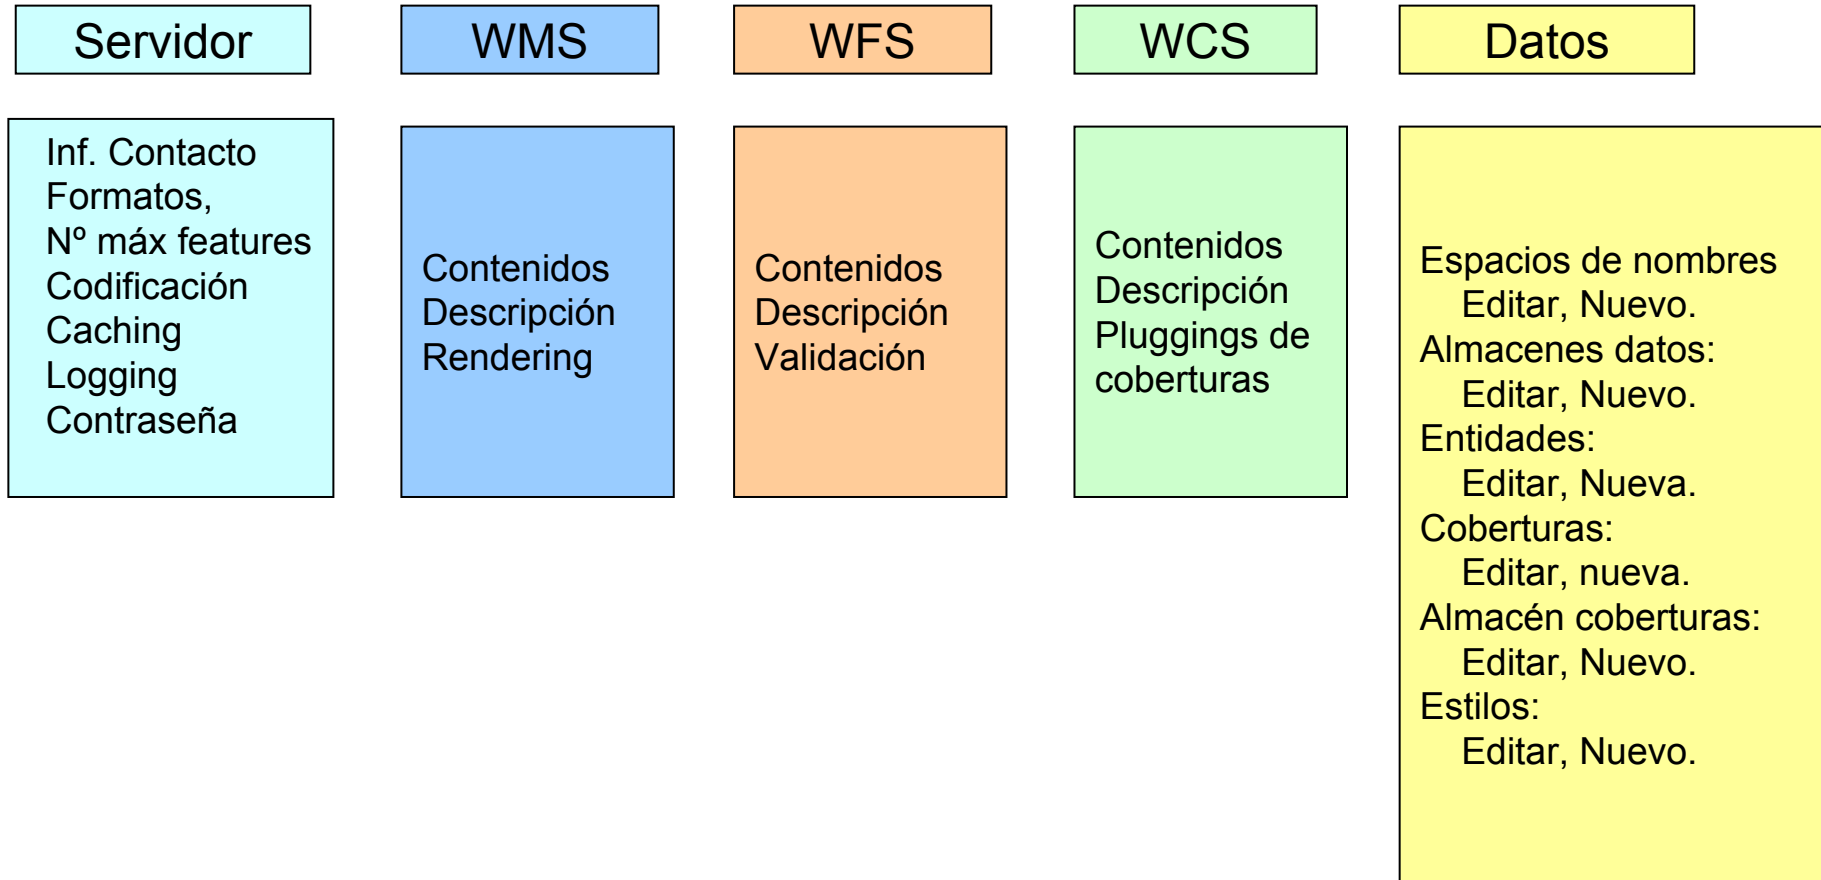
Servidor

WMS

WFS

WCS

Datos

Inf. Contacto
Formatos,
Nº máx features
Codificación
Caching
Logging
Contraseña

Contenidos
Descripción
Rendering

Contenidos
Descripción
Validación

Contenidos
Descripción
Pluggings de coberturas

Espacios de nombres
Editar, Nuevo.
Almacenes datos:
Editar, Nuevo.
Entidades:
Editar, Nueva.
Coberturas:
Editar, nueva.
Almacén coberturas:
Editar, Nuevo.
Estilos:
Editar, Nuevo.